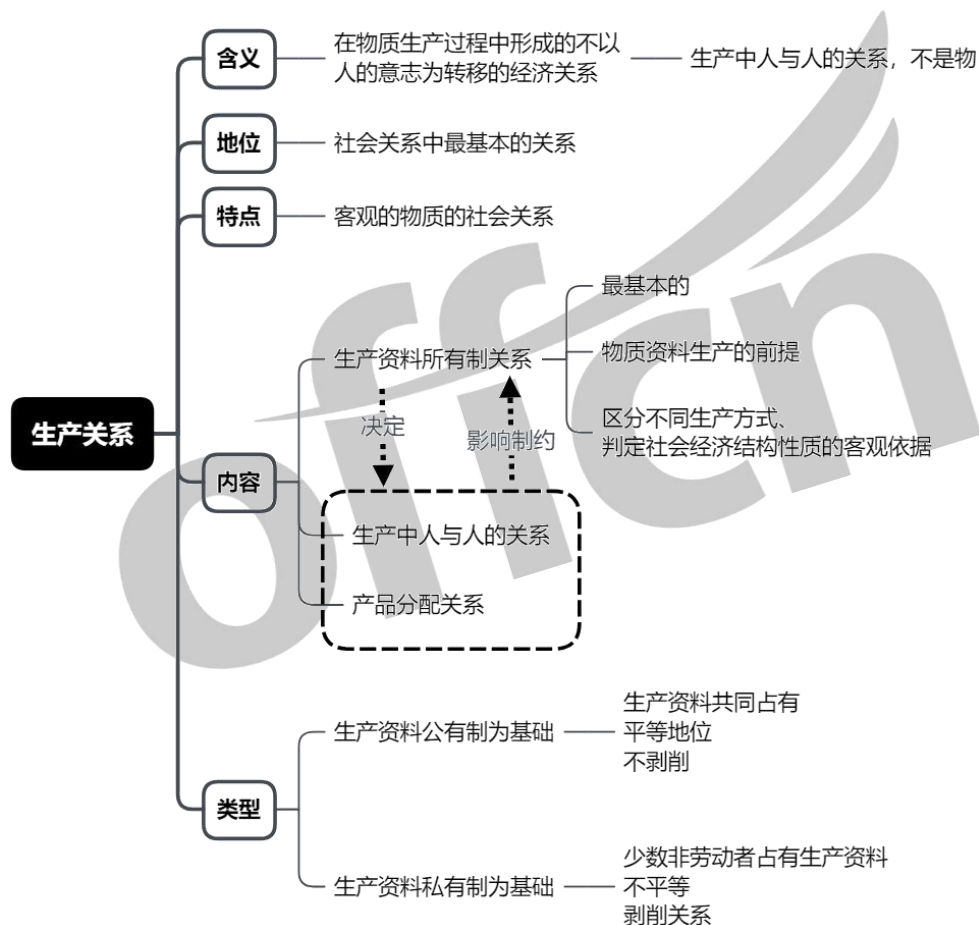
生产关系

含义
在物质生产过程中形成的不以人的意志为转移的经济关系
生产中人与人的关系，不是物

地位
社会关系中最基本的关系

特点
客观的物质的社会关系

内容
生产资料所有制关系
最基本的
物质资料生产的前提
区分不同生产方式、判定社会经济结构性质的客观依据
决定
影响制约
生产中人与人的关系
产品分配关系

类型
生产资料公有制为基础
生产资料共同占有
平等地位
不剥削
生产资料私有制为基础
少数非劳动者占有生产资料
不平等
剥削关系

offcn